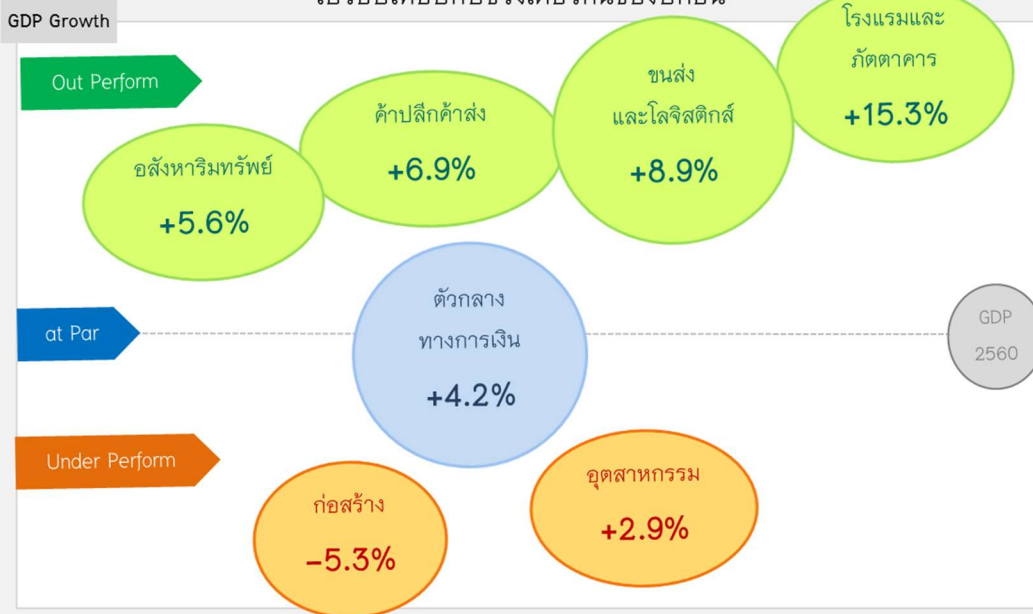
GDP Growth

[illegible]

Out Perform

at Par

Under Perform

อสังหาริมทรัพย์
+5.6%

ค้าปลีกค้าส่ง
+6.9%

ขนส่ง
และโลจิสติกส์
+8.9%

โรงแรมและ
ภัตตาคาร
+15.3%

ตัวกลาง
ทางการเงิน
+4.2%

GDP
2560

ก่อสร้าง
-5.3%

อุตสาหกรรม
+2.9%